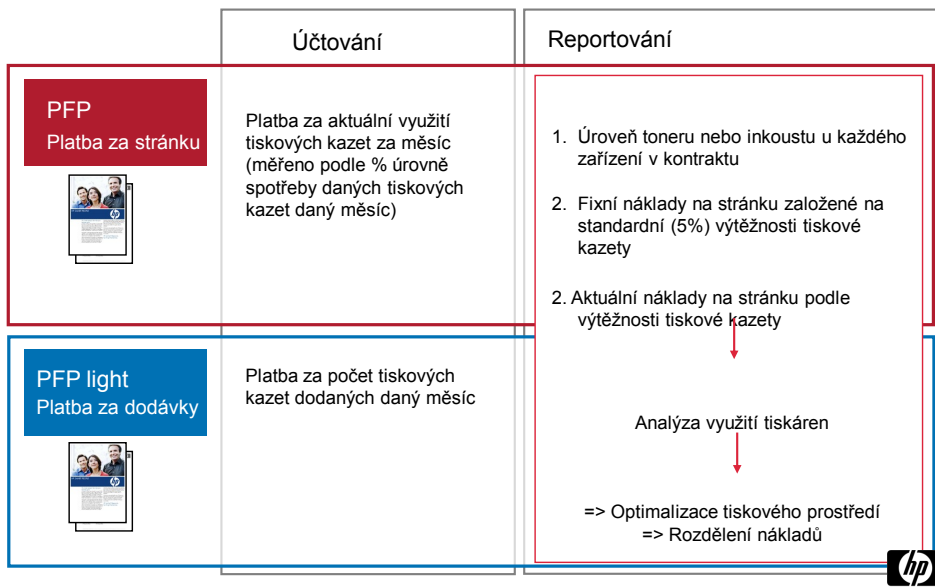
Účtování

Reportování

PFP
Platba za stránku

Platba za aktuální využití tiskových kazet za měsíc (měřeno podle % úrovně spotřeby daných tiskových kazet daný měsíc)

1. Úroveň toneru nebo inkoustu u každého zařízení v kontraktu

2. Fixní náklady na stránku založené na standardní (5%) výtěžnosti tiskové kazety

2. Aktuální náklady na stránku podle výtěžnosti tiskové kazety

PFP light
Platba za dodávky

Platba za počet tiskových kazet dodaných daný měsíc

Analýza využití tiskáren

=> Optimalizace tiskového prostředí
=> Rozdělení nákladů

hp